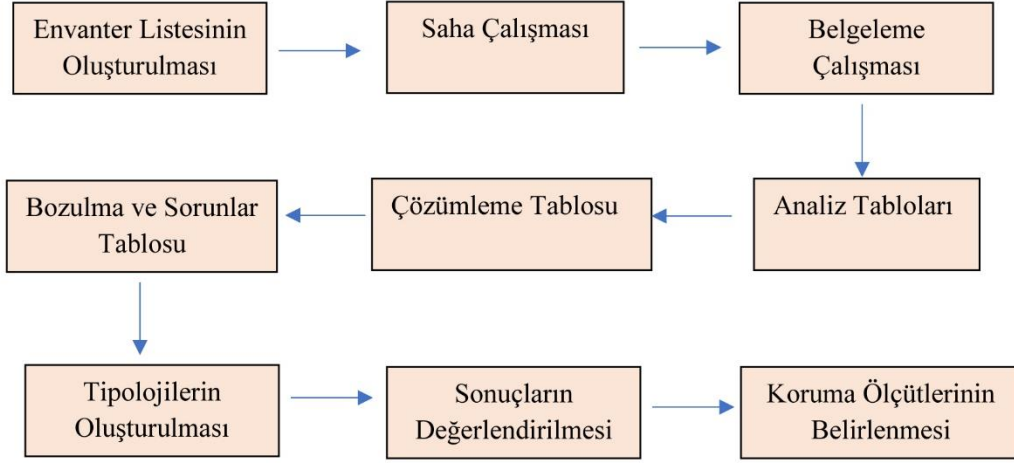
Envanter Listesinin Oluşturulması

Saha Çalışması

Belgeleme Çalışması

Analiz Tabloları

Çözümleme Tablosu

Bozulma ve Sorunlar Tablosu

Tipolojilerin Oluşturulması

Sonuçların Değerlendirilmesi

Koruma Ölçütlerinin Belirlenmesi